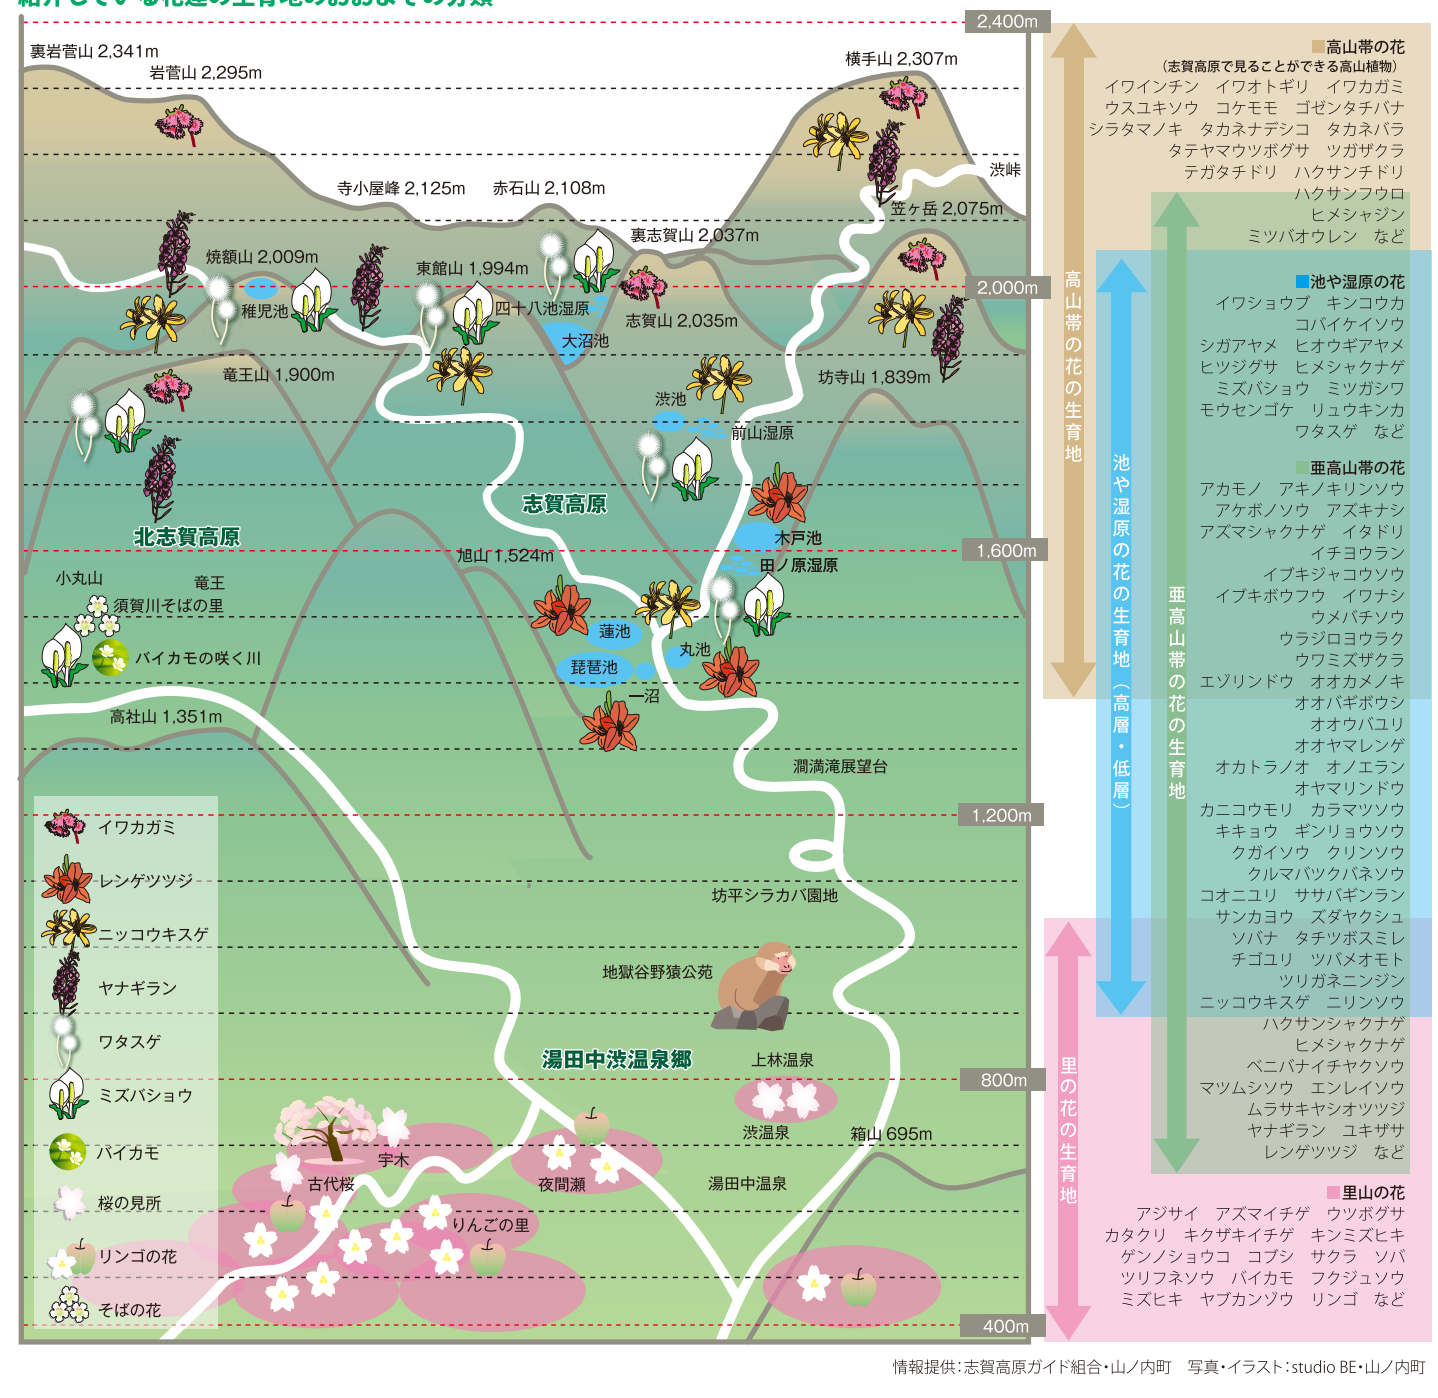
紹介している花達の生育地のおおまかな分類

2,400m
裏岩菅山 2,341m
岩菅山 2,295m
横手山 2,307m
渋峠
寺小屋峰 2,125m
赤石山 2,108m
笠ヶ岳 2,075m
裏志賀山 2,037m
焼額山 2,009m
稚児池
東館山 1,994m
四十八池湿原
大沼池
志賀山 2,035m
2,000m
竜王山 1,900m
坊寺山 1,839m
渋池
前山湿原
志賀高原
北志賀高原
木戸池
1,600m
旭山 1,524m
田ノ原湿原
小丸山
竜王
須賀川そばの里
バイカモの咲く川
蓮池
琵琶池
丸池
一沼
高社山 1,351m
潤満滝展望台
1,200m
坊平シラカバ園地
地獄谷野猿公苑
湯田中渋温泉郷
上林温泉
800m
渋温泉
箱山 695m
宇木
古代桜
夜間瀬
湯田中温泉
りんごの里
400m

イワカガミ
レンゲツツジ
ニッコウキスゲ
ヤナギラン
ワタスゲ
ミズバショウ
バイカモ
桜の見所
リンゴの花
そばの花

高山帯の花
高山帯の花
(志賀高原で見ることができる高山植物)
イワインチン　イワオトギリ　イワカガミ
ウスユキソウ　コケモモ　ゴゼンタチバナ
シラタマノキ　タカネナデシコ　タカネバラ
タテヤマウツボグサ　ツガザクラ
テガタチドリ　ハクサンチドリ
ハクサンフウロ
ヒメシャジン
ミツバオウレン　など

池や湿原の花の生育地（高層・低層）
池や湿原の花
イワショウブ　キンコウカ
コバイケイソウ
シガアヤメ　ヒオウギアヤメ
ヒツジグサ　ヒメシャクナゲ
ミズバショウ　ミツガシワ
モウセンゴケ　リュウキンカ
ワタスゲ　など

亜高山帯の花の生育地
亜高山帯の花
アカモノ　アキノキリンソウ
アケボノソウ　アズキナシ
アズマシャクナゲ　イタドリ
イチヨウラン
イブキジャコウソウ
イブキボウフウ　イワナシ
ウメバチソウ
ウラジロヨウラク
ウワミズザクラ
エゾリンドウ　オオカメノキ
オオバギボウシ
オオウバユリ
オオヤマレンゲ
オカトラノオ　オノエラン
オヤマリンドウ
カニコウモリ　カラマツソウ
キキョウ　ギンリョウソウ
クガイソウ　クリンソウ
クルマバツクバネソウ
コオニユリ　ササバギンラン
サンカヨウ　ズダヤクシュ
ソバナ　タチツボスミレ
チゴユリ　ツバメオモト
ツリガネニンジン
ニッコウキスゲ　ニリンソウ
ハクサンシャクナゲ
ヒメシャクナゲ
ベニバナイチヤクソウ
マツムシソウ　エンレイソウ
ムラサキヤシオツツジ
ヤナギラン　ユキザサ
レンゲツツジ　など

里の花の生育地
里山の花
アジサイ　アズマイチゲ　ウツボグサ
カタクリ　キクザキイチゲ　キンミズヒキ
ゲンノショウコ　コブシ　サクラ　ソバ
ツリフネソウ　バイカモ　フクジュソウ
ミズヒキ　ヤブカンゾウ　リンゴ　など

情報提供：志賀高原ガイド組合・山ノ内町　写真・イラスト：studio BE・山ノ内町